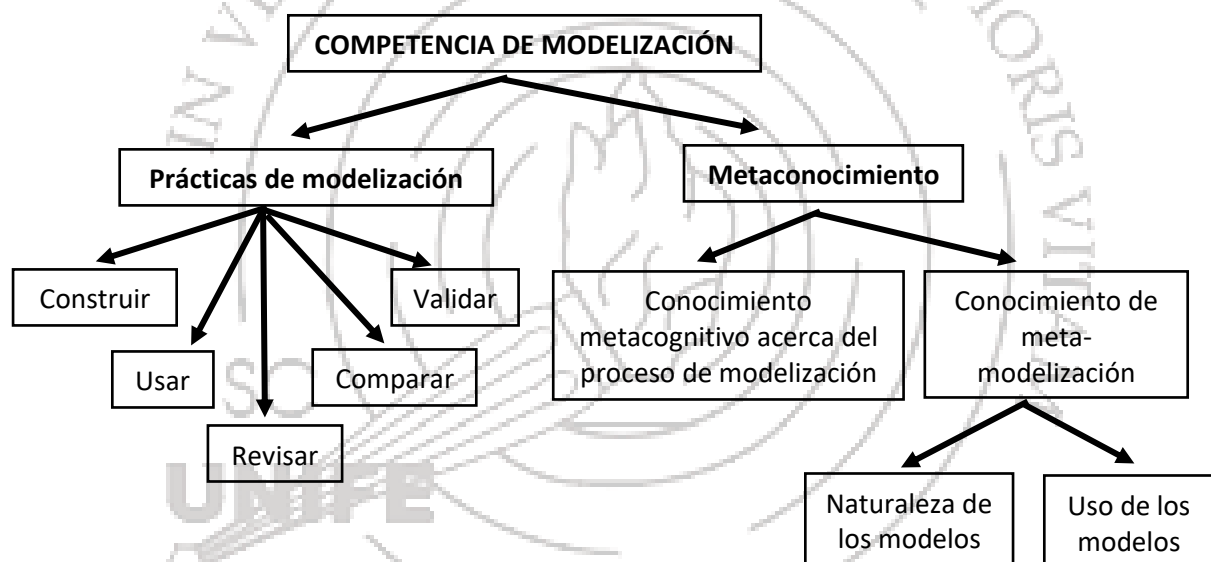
COMPETENCIA DE MODELIZACIÓN

Prácticas de modelización

Metaconocimiento

Construir

Usar

Revisar

Comparar

Validar

Conocimiento metacognitivo acerca del proceso de modelización

Conocimiento de meta-modelización

Naturaleza de los modelos

Uso de los modelos

UNIFE